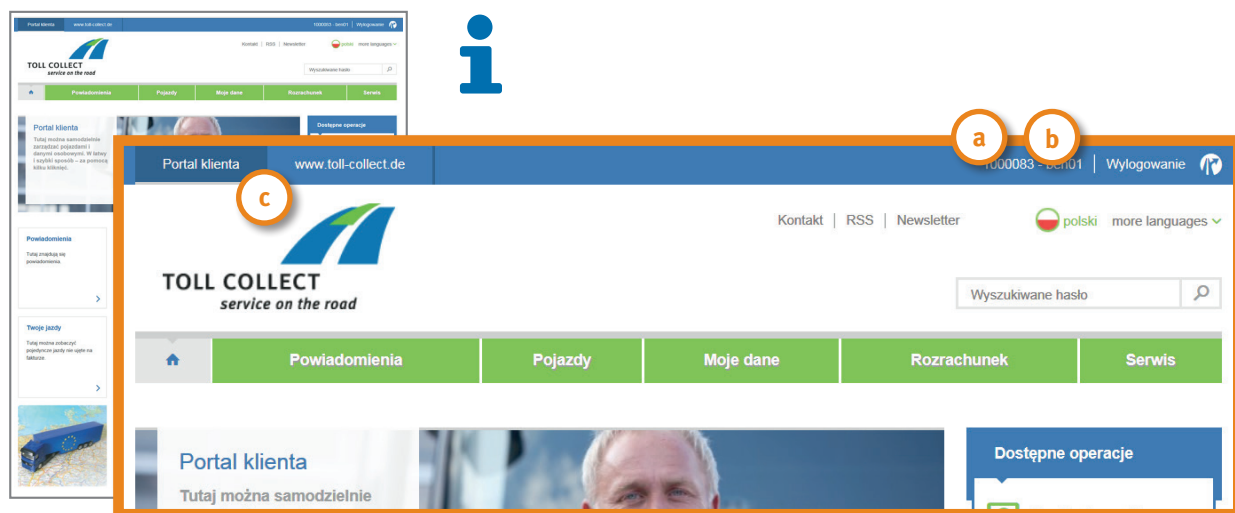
Portal klienta www.toll-collect.de 1000083 - ben01 | Wylogowanie

Kontakt | RSS | Newsletter polski more languages

TOLL COLLECT
service on the road

Wyszukiwane hasło

Powiadomienia Pojazdy Moje dane Rozrachunek Serwis

Portal klienta
Tutaj można samodzielnie zarządzać pojazdami i danymi osobowymi. W łatwy i szybki sposób – za pomocą kilku kliknięć.

Dostępne operacje

Powiadomienia
Tutaj znajdują się powiadomienia.

Twoje jazdy
Tutaj można zobaczyć pojedyncze jazdy nie ujęte na fakturze.

a b c

Portal klienta www.toll-collect.de 1000083 - ben01 | Wylogowanie

Kontakt | RSS | Newsletter polski more languages

TOLL COLLECT
service on the road

Wyszukiwane hasło

Powiadomienia Pojazdy Moje dane Rozrachunek Serwis

Portal klienta
Tutaj można samodzielnie

Dostępne operacje